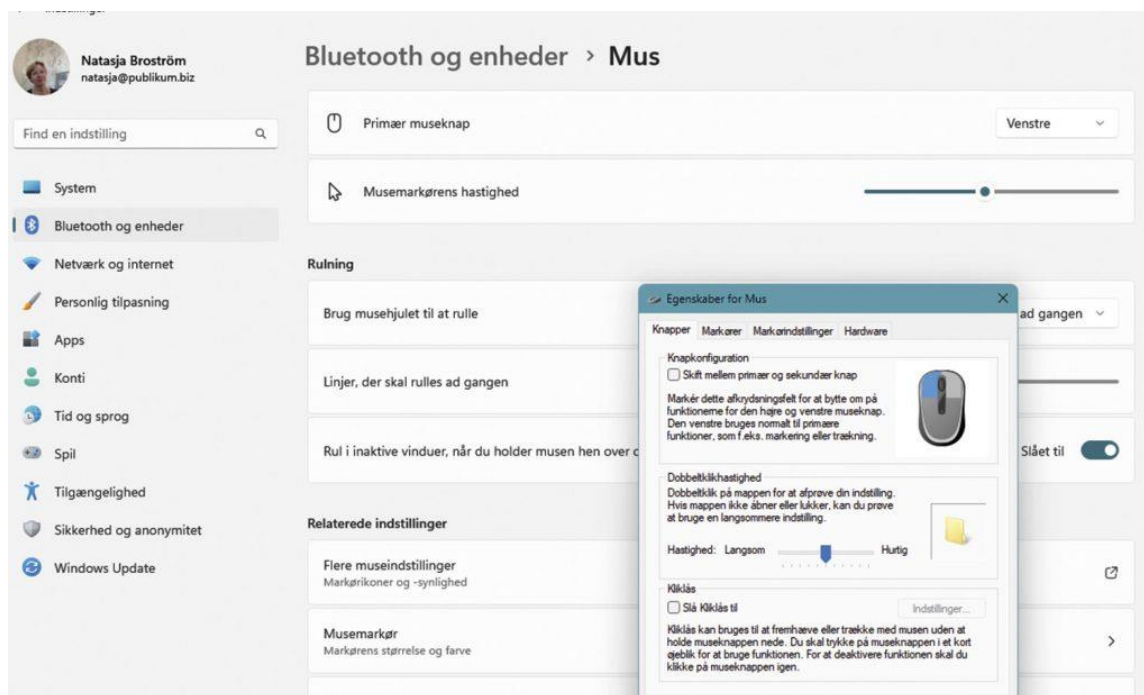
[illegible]

Natasja Broström
natasja@publikum.biz

Find en indstilling

System
Bluetooth og enheder
Netværk og internet
Personlig tilpasning
Apps
Konti
Tid og sprog
Spil
Tilgængelighed
Sikkerhed og anonymitet
Windows Update

Bluetooth og enheder > Mus

Primær museknap
Venstre

Musemarkørens hastighed

Rulning

Brug musehjulet til at rulle
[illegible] ad gangen

Linjer, der skal rulles ad gangen

Rul i inaktive vinduer, når du holder musen hen over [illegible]
Slået til

Relaterede indstillinger

Flere museindstillinger
Markørikoner og -synlighed

Musemarkør
Markørens størrelse og farve

Egenskaber for Mus
Knapper Markører Markørindstillinger Hardware

Knapkonfiguration
Skift mellem primær og sekundær knap
Markér dette afkrydsningsfelt for at bytte om på funktionerne for den højre og venstre museknap. Den venstre bruges normalt til primære funktioner, som f.eks. markering eller trækning.

Dobbeltklikhastighed
Dobbeltklik på mappen for at afprøve din indstilling. Hvis mappen ikke åbner eller lukker, kan du prøve at bruge en langsommere indstilling.
Hastighed: Langsom Hurtig

Kliklås
Slå Kliklås til
Indstillinger...
Kliklås kan bruges til at fremhæve eller trække med musen uden at holde museknappen nede. Du skal trykke på museknappen i et kort øjeblik for at bruge funktionen. For at deaktivere funktionen skal du klikke på museknappen igen.